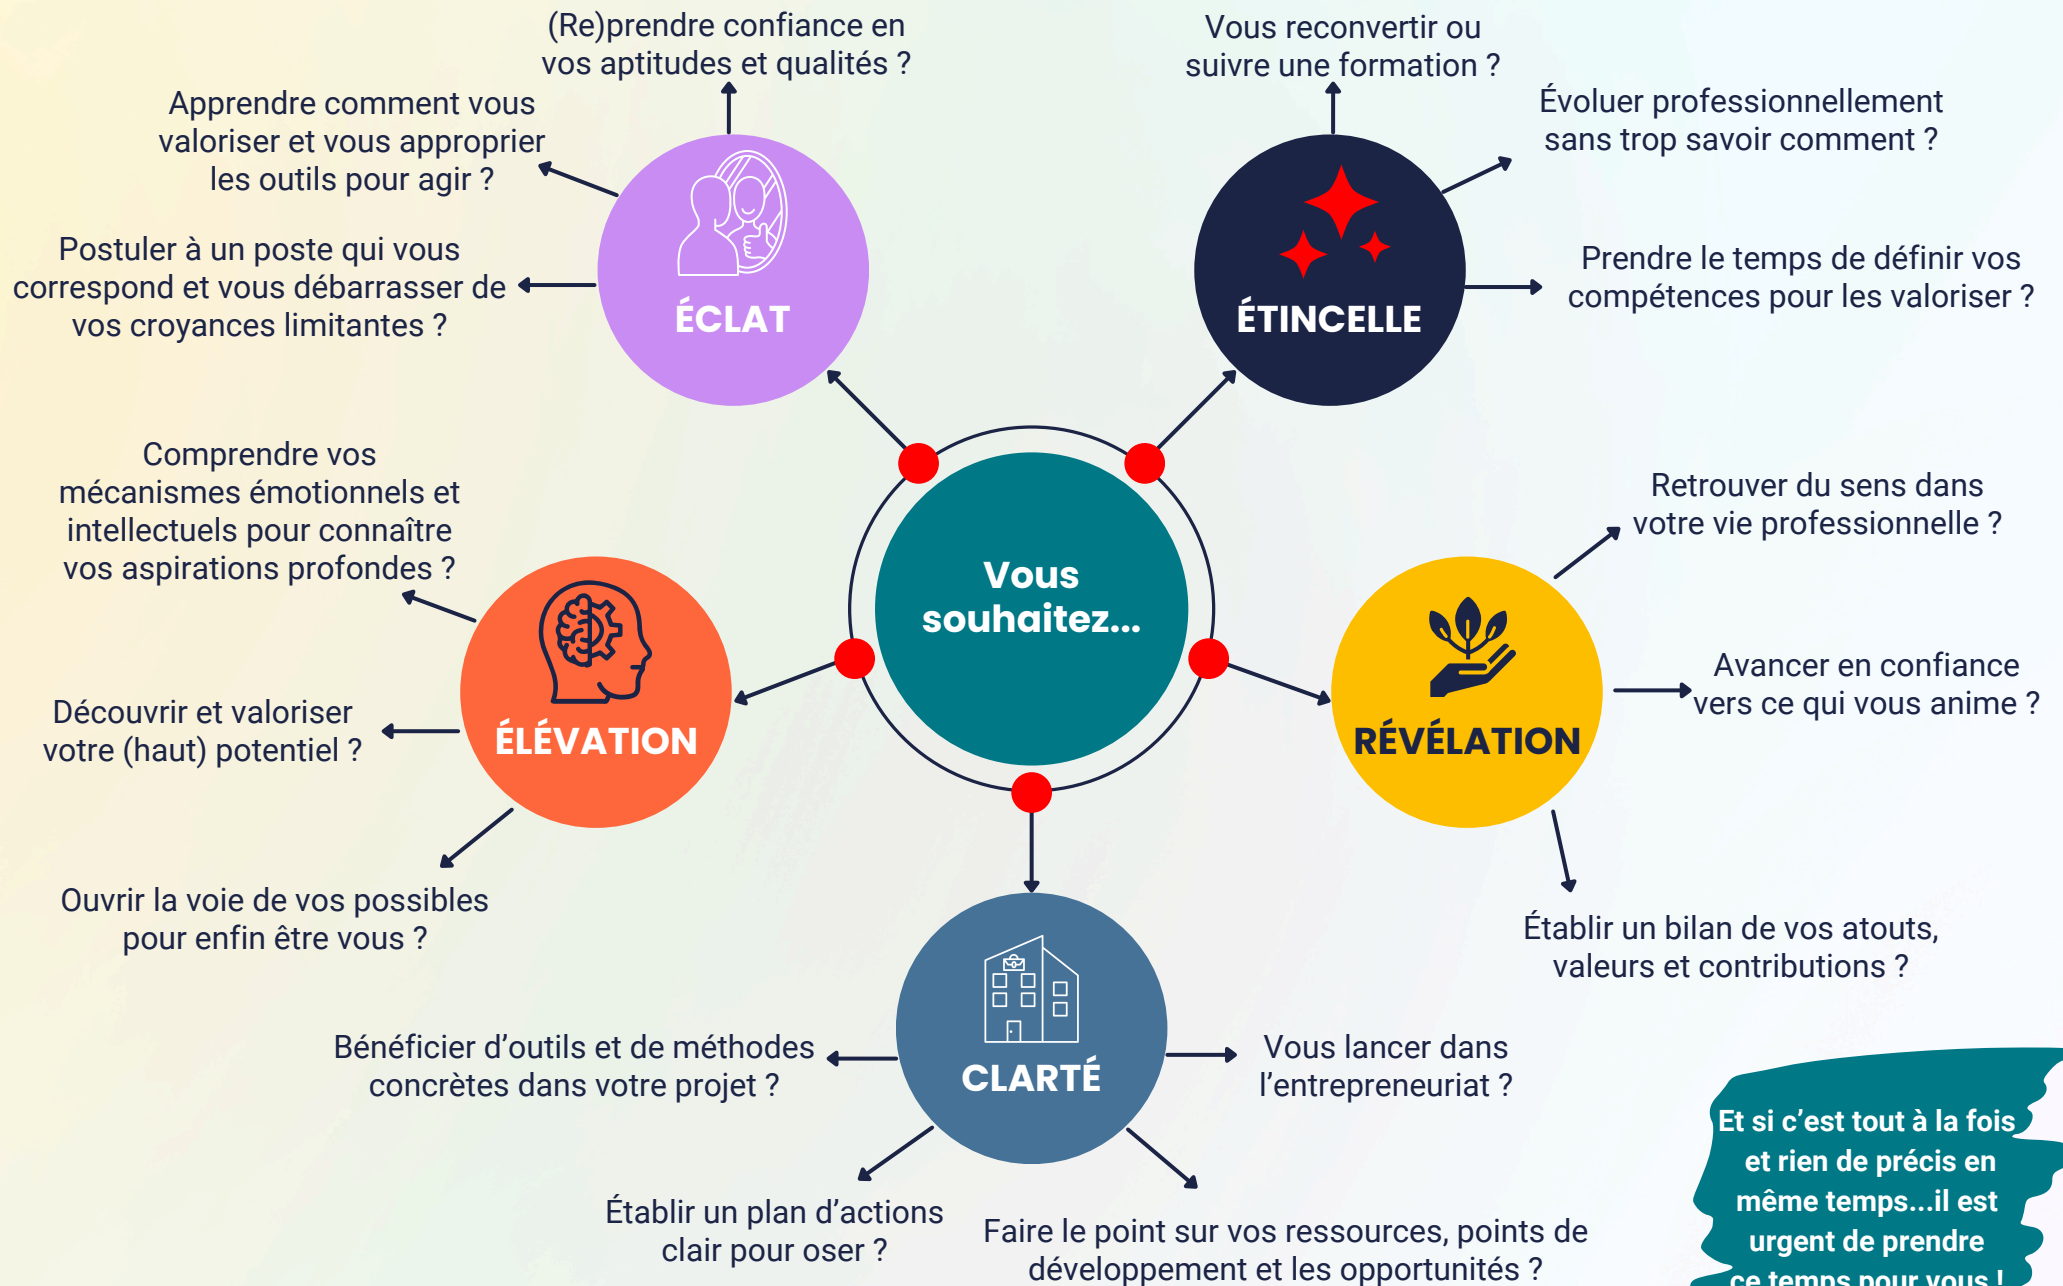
Vous souhaitez...

(Re)prendre confiance en vos aptitudes et qualités ?

Apprendre comment vous valoriser et vous approprier les outils pour agir ?

Postuler à un poste qui vous correspond et vous débarrasser de vos croyances limitantes ?

ÉCLAT

Vous reconvertir ou suivre une formation ?

Évoluer professionnellement sans trop savoir comment ?

Prendre le temps de définir vos compétences pour les valoriser ?

ÉTINCELLE

Comprendre vos mécanismes émotionnels et intellectuels pour connaître vos aspirations profondes ?

Découvrir et valoriser votre (haut) potentiel ?

Ouvrir la voie de vos possibles pour enfin être vous ?

ÉLÉVATION

Retrouver du sens dans votre vie professionnelle ?

Avancer en confiance vers ce qui vous anime ?

Établir un bilan de vos atouts, valeurs et contributions ?

RÉVÉLATION

Bénéficier d'outils et de méthodes concrètes dans votre projet ?

Vous lancer dans l'entrepreneuriat ?

Établir un plan d'actions clair pour oser ?

Faire le point sur vos ressources, points de développement et les opportunités ?

CLARTÉ

Et si c'est tout à la fois et rien de précis en même temps...il est urgent de prendre ce temps pour vous !